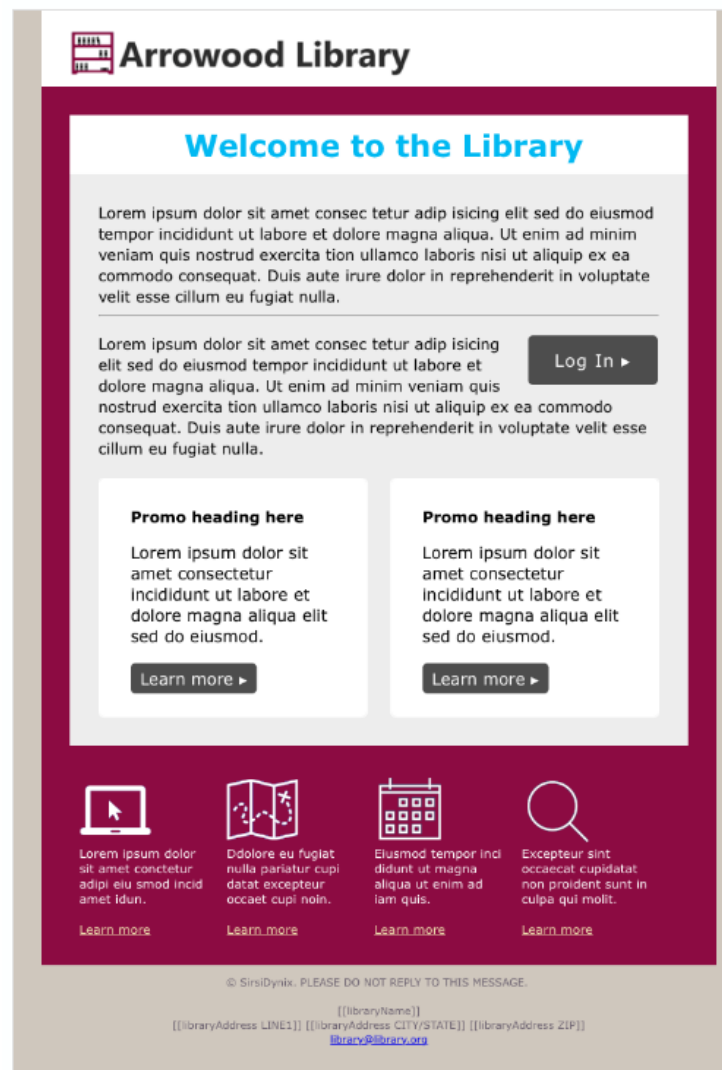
Arrowood Library

Welcome to the Library

Lorem ipsum dolor sit amet consec tetur adip isicing elit sed do eiusmod tempor incididunt ut labore et dolore magna aliqua. Ut enim ad minim veniam quis nostrud exercita tion ullamco laboris nisi ut aliquip ex ea commodo consequat. Duis aute irure dolor in reprehenderit in voluptate velit esse cillum eu fugiat nulla.

Log In ▸

Lorem ipsum dolor sit amet consec tetur adip isicing elit sed do eiusmod tempor incididunt ut labore et dolore magna aliqua. Ut enim ad minim veniam quis nostrud exercita tion ullamco laboris nisi ut aliquip ex ea commodo consequat. Duis aute irure dolor in reprehenderit in voluptate velit esse cillum eu fugiat nulla.

Promo heading here

Lorem ipsum dolor sit amet consectetur incididunt ut labore et dolore magna aliqua elit sed do eiusmod.

Learn more ▸

Promo heading here

Lorem ipsum dolor sit amet consectetur incididunt ut labore et dolore magna aliqua elit sed do eiusmod.

Learn more ▸

Lorem ipsum dolor sit amet conctetur adipi eiu smod incid amet idun.

Learn more

Ddolore eu fugiat nulla pariatur cupi datat excepteur occaet cupi noin.

Learn more

Eiusmod tempor inci didunt ut magna aliqua ut enim ad iam quis.

Learn more

Excepteur sint occaecat cupidatat non proident sunt in culpa qui molit.

Learn more

© SirsiDynix. PLEASE DO NOT REPLY TO THIS MESSAGE.

[[libraryName]]
[[libraryAddress LINE1]] [[libraryAddress CITY/STATE]] [[libraryAddress ZIP]]
library@library.org